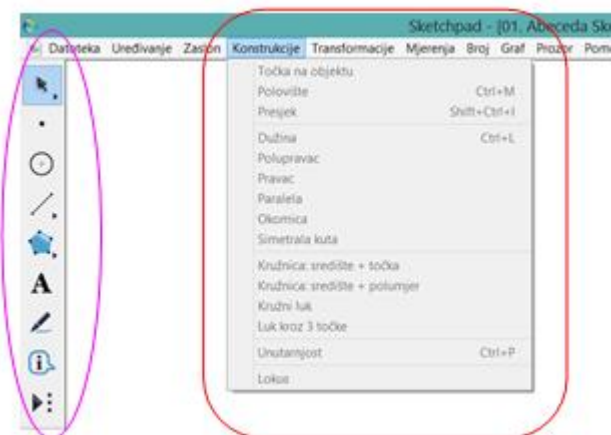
Sketchpad - [01. Abeceda Sk

Datoteka Uređivanje Zaslon Konstrukcije Transformacije Mjerenja Broj Graf Prozor Pom

A

Točka na objektu
Polovište Ctrl+M
Presjek Shift+Ctrl+I

Dužina Ctrl+L
Polupravac
Pravac
Paralela
Okomica
Simetrala kuta

Kružnica: središte + točka
Kružnica: središte + polumjer
Kružni luk
Luk kroz 3 točke

Unutarnjost Ctrl+P

Lokus